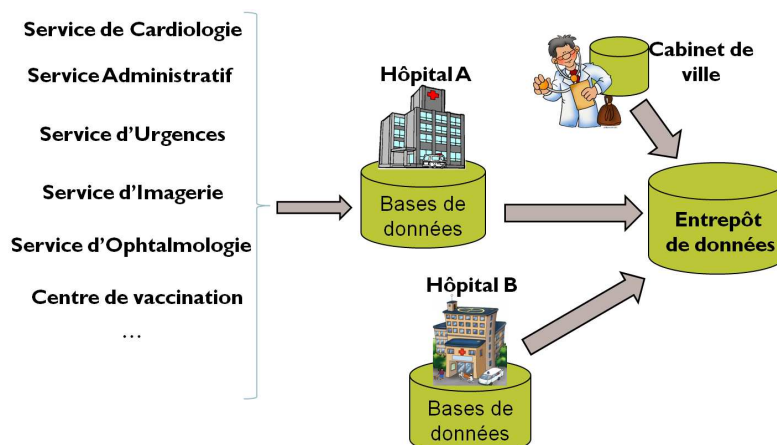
Service de Cardiologie

Service Administratif

Service d'Urgences

Service d'Imagerie

Service d'Ophtalmologie

Centre de vaccination

…

Hôpital A

Bases de données

Cabinet de ville

Entrepôt de données

Hôpital B

Bases de données